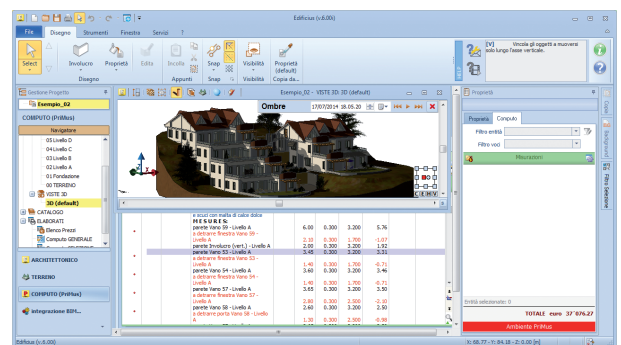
Edificius (v.6.00)

File | Disegno | Strumenti | Finestra | Servizi | ?

Select | Involucro | Proprietà | Edita | Incolla | Snap | Snap | Visibilità | Proprietà (default)

Disegno | Appunti | Snap | Visibilità | Copia da...

[V] Vincola gli oggetti a muoversi solo lungo l'asse verticale.

Gestione Progetto

Esempio_02

COMPUTO (PriMus)

Navigatore

05 Livello D
04 Livello C
03 Livello B
02 Livello A
01 Fondazione
00 TERRENO
VISTE 3D
3D (default)
CATALOGHI
ELABORATI
Elenco Prezzi
Computo GENERALE

ARCHITETTONICO
TERRENO
COMPUTO (PriMus)
Integrazione BIM...

Esempio_02 - VISTE 3D: 3D (default)

Ombre

17/07/2014 18.05.20

e scuci con malta di calce dolce
MISURE:
parete Vano S9 - Livello A 6.00 0.300 3.200 5.76
a detrarre finestra Vano S9 - Livello A 1.10 0.300 1.700 -1.07
parete Involucro (vert.) - Livello A 2.00 0.300 3.200 1.92
parete Vano S3 - Livello A 3.45 0.300 3.200 3.31
a detrarre finestra Vano S3 - Livello A 1.40 0.300 1.700 -0.71
parete Vano S4 - Livello A 3.60 0.300 3.200 3.46
a detrarre finestra Vano S4 - Livello A 1.40 0.300 1.700 -0.71
parete Vano S7 - Livello A 3.65 0.300 3.200 3.50
a detrarre finestra Vano S7 - Livello A 2.60 0.300 2.500 -2.50
parete Vano S8 - Livello A 2.60 0.300 3.200 2.50
a detrarre porta Vano S8 - Livello A 1.30 0.300 2.500 -0.98

Proprietà

Proprietà | Computo

Filtro entità

Filtro voci

Misurazioni

Entità selezionate: 0

TOTALE euro 37 076.27

Ambiente PriMus

Copie | Navigatore | Filtro Gestione

Edificius (v.6.00)

X: 68.77 - Y: 84.18 - Z: 0.00 [m]